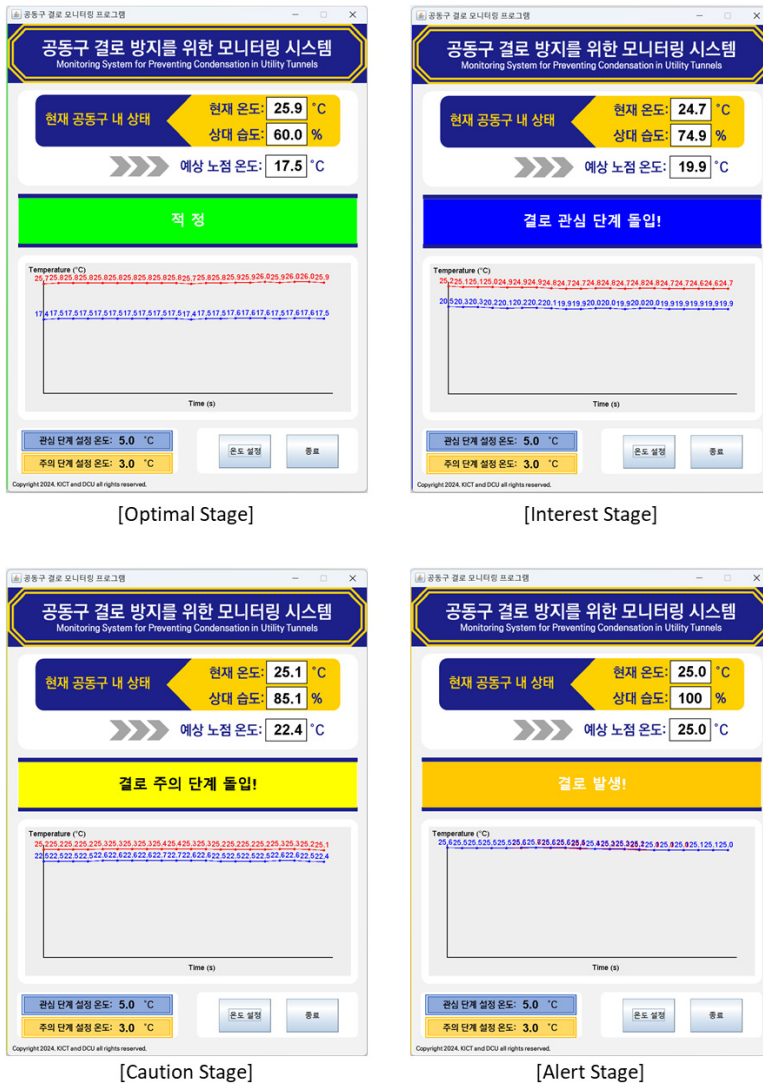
공동구 결로 모니터링 프로그램

공동구 결로 방지를 위한 모니터링 시스템
Monitoring System for Preventing Condensation in Utility Tunnels

현재 공동구 내 상태
현재 온도: 25.9 °C
상대 습도: 60.0 %
예상 노점 온도: 17.5 °C

적 정

Temperature (°C)
25.725.825.825.825.825.825.825.825.825.725.825.825.925.926.025.926.026.025.9
17.417.517.517.517.517.517.517.517.517.417.517.517.617.617.617.617.617.617.5
Time (s)

관심 단계 설정 온도: 5.0 °C
주의 단계 설정 온도: 3.0 °C
온도 설정
종료
Copyright 2024, KICT and DCU all rights reserved.

[Optimal Stage]

공동구 결로 모니터링 프로그램

공동구 결로 방지를 위한 모니터링 시스템
Monitoring System for Preventing Condensation in Utility Tunnels

현재 공동구 내 상태
현재 온도: 24.7 °C
상대 습도: 74.9 %
예상 노점 온도: 19.9 °C

결로 관심 단계 돌입!

Temperature (°C)
25.225.125.125.024.924.924.924.824.724.724.824.824.724.824.824.724.724.624.624.7
20.520.320.320.220.120.220.120.119.919.920.020.019.920.020.019.919.919.919.919.9
Time (s)

관심 단계 설정 온도: 5.0 °C
주의 단계 설정 온도: 3.0 °C
온도 설정
종료
Copyright 2024, KICT and DCU all rights reserved.

[Interest Stage]

공동구 결로 모니터링 프로그램

공동구 결로 방지를 위한 모니터링 시스템
Monitoring System for Preventing Condensation in Utility Tunnels

현재 공동구 내 상태
현재 온도: 25.1 °C
상대 습도: 85.1 %
예상 노점 온도: 22.4 °C

결로 주의 단계 돌입!

Temperature (°C)
25.225.225.225.325.325.325.325.425.425.325.325.225.225.225.225.325.325.225.1
22.522.522.522.522.622.622.622.622.722.722.622.522.522.522.522.622.622.622.4
Time (s)

관심 단계 설정 온도: 5.0 °C
주의 단계 설정 온도: 3.0 °C
온도 설정
종료
Copyright 2024, KICT and DCU all rights reserved.

[Caution Stage]

공동구 결로 모니터링 프로그램

공동구 결로 방지를 위한 모니터링 시스템
Monitoring System for Preventing Condensation in Utility Tunnels

현재 공동구 내 상태
현재 온도: 25.0 °C
상대 습도: 100 %
예상 노점 온도: 25.0 °C

결로 발생!

Temperature (°C)
25.625.525.525.525.525.625.625.525.425.325.325.125.925.925.925.125.0
Time (s)

관심 단계 설정 온도: 5.0 °C
주의 단계 설정 온도: 3.0 °C
온도 설정
종료
Copyright 2024, KICT and DCU all rights reserved.

[Alert Stage]